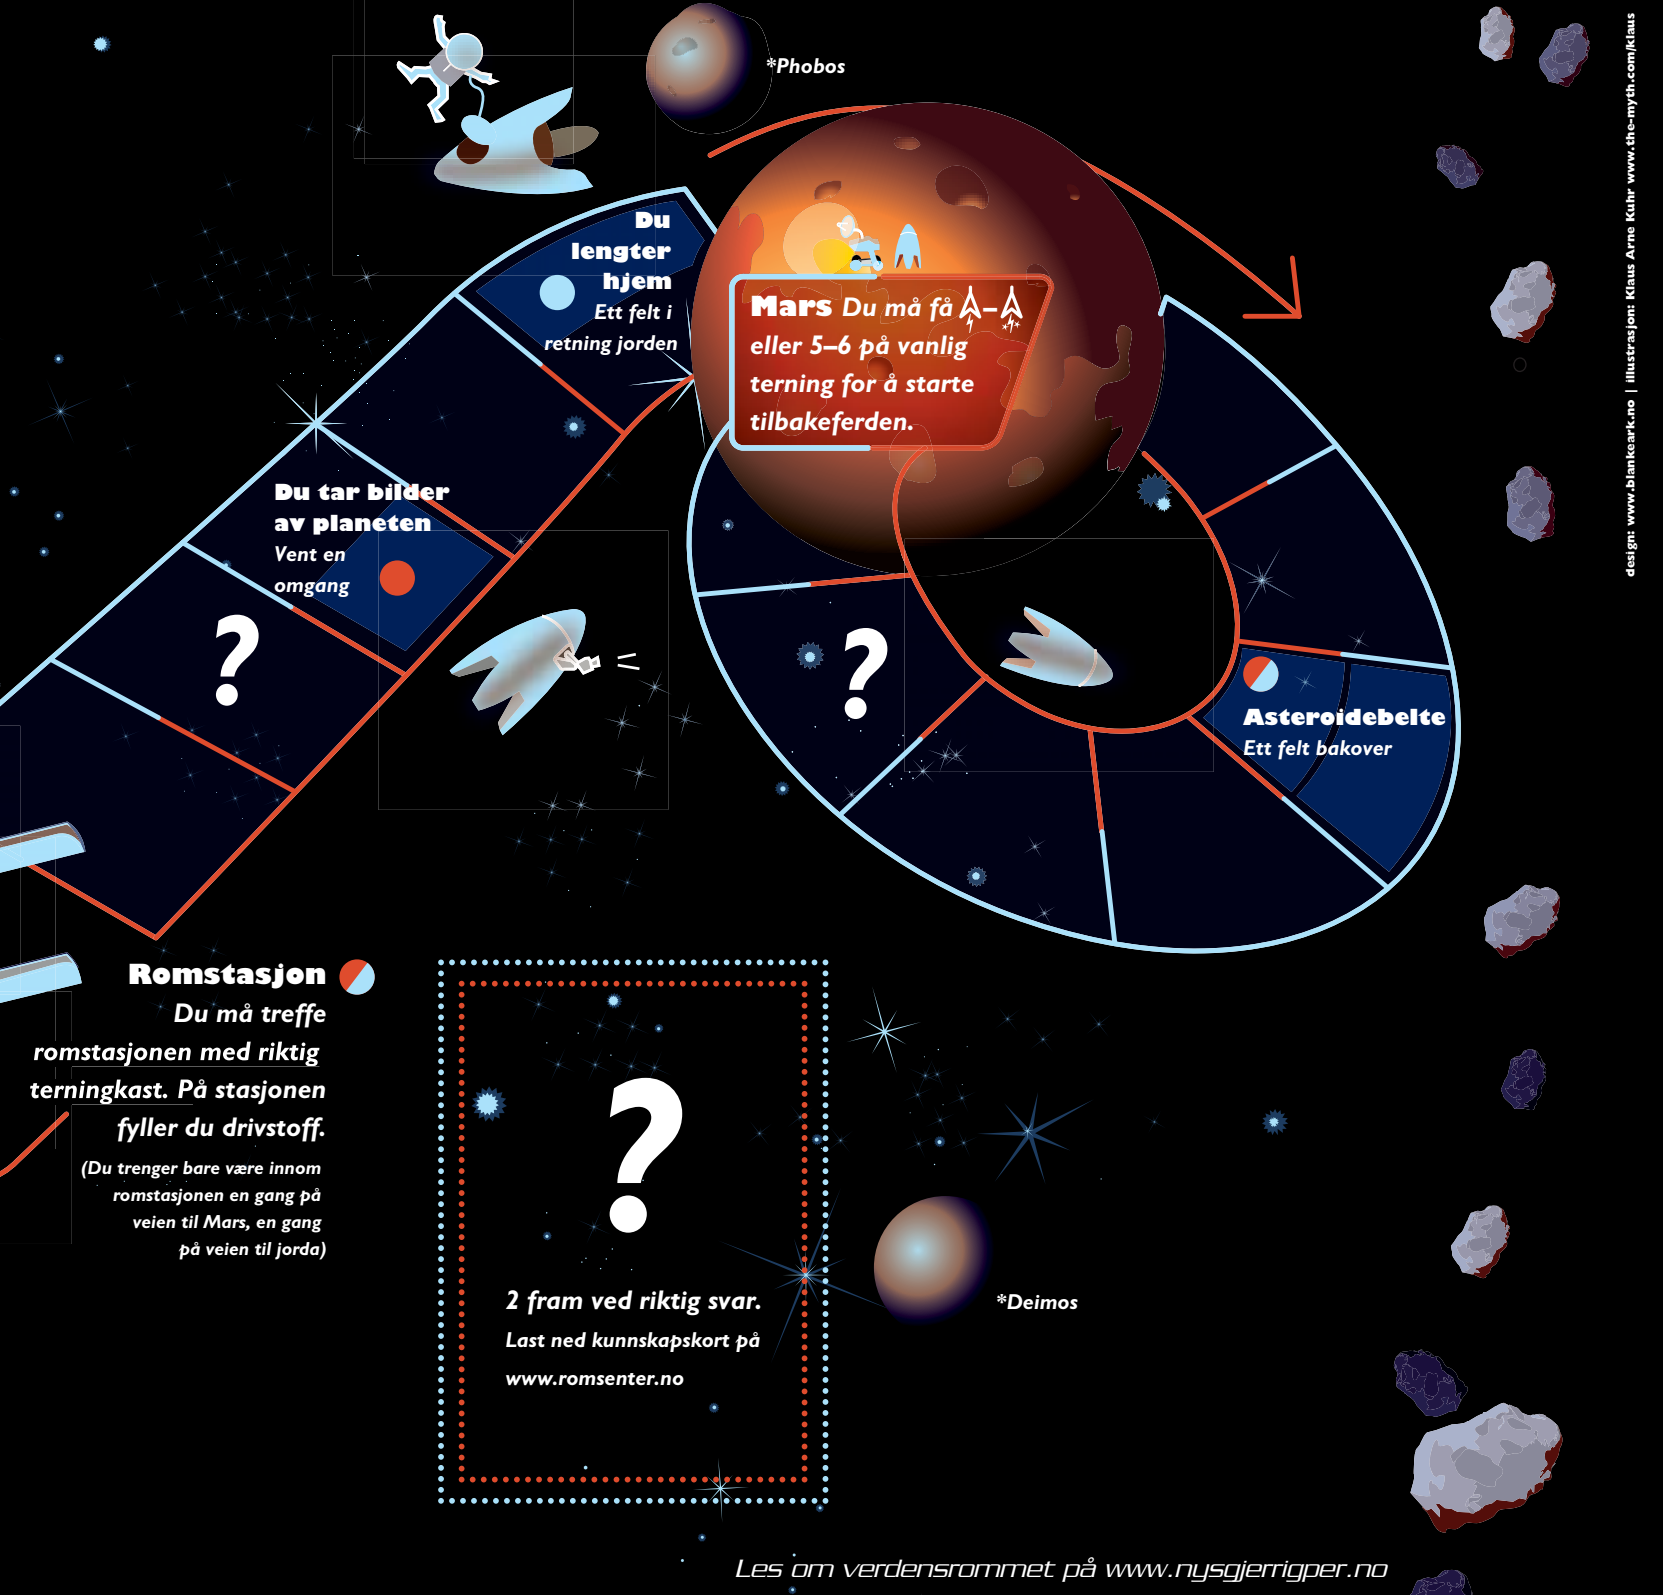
*Phobos

Du lengter hjem
Ett felt i retning jorden

Mars Du må få – eller 5–6 på vanlig terning for å starte tilbakeferden.

Du tar bilder av planeten
Vent en omgang

?

?

Asteroidebelte
Ett felt bakover

Romstasjon
Du må treffe romstasjonen med riktig terningkast. På stasjonen fyller du drivstoff.
(Du trenger bare være innom romstasjonen en gang på veien til Mars, en gang på veien til jorda)

?

2 fram ved riktig svar.
Last ned kunnskapskort på www.romsenter.no

*Deimos

design: www.blankeark.no | illustrasjon: Klaus Arne Kuhr www.the-myth.com/klaus

Les om verdensrommet på www.nysgjerrigper.no